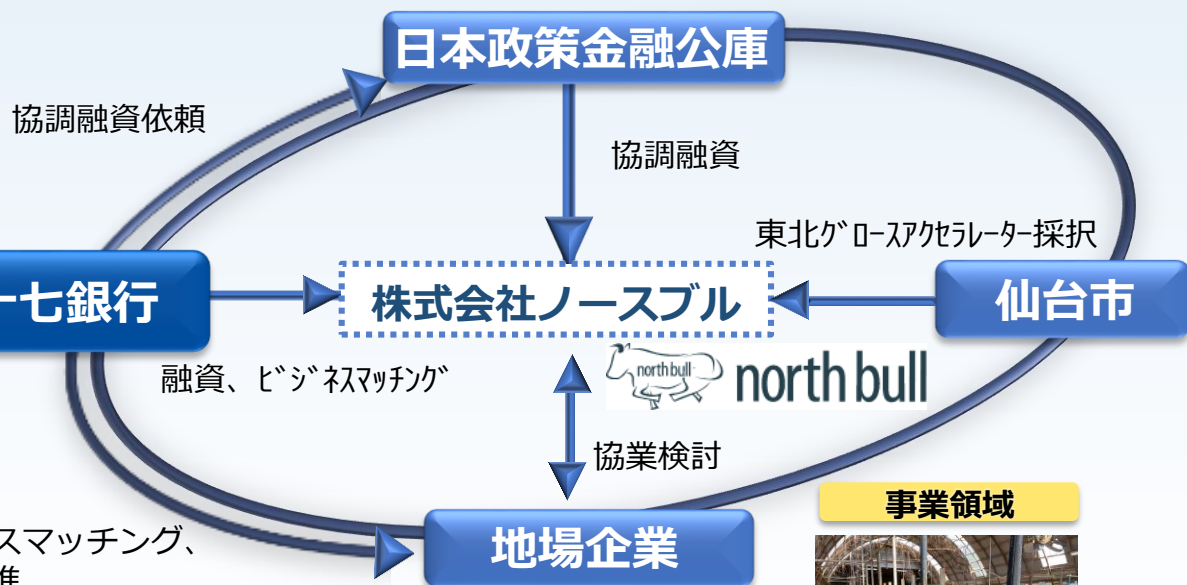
日本政策金融公庫

協調融資依頼

協調融資

東北グロースアクセラレーター採択

ー七銀行

株式会社ノースブル

仙台市

融資、ビジネスマッチング

north bull

north bull

協業検討

事業領域

スマッチング、

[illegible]

地場企業